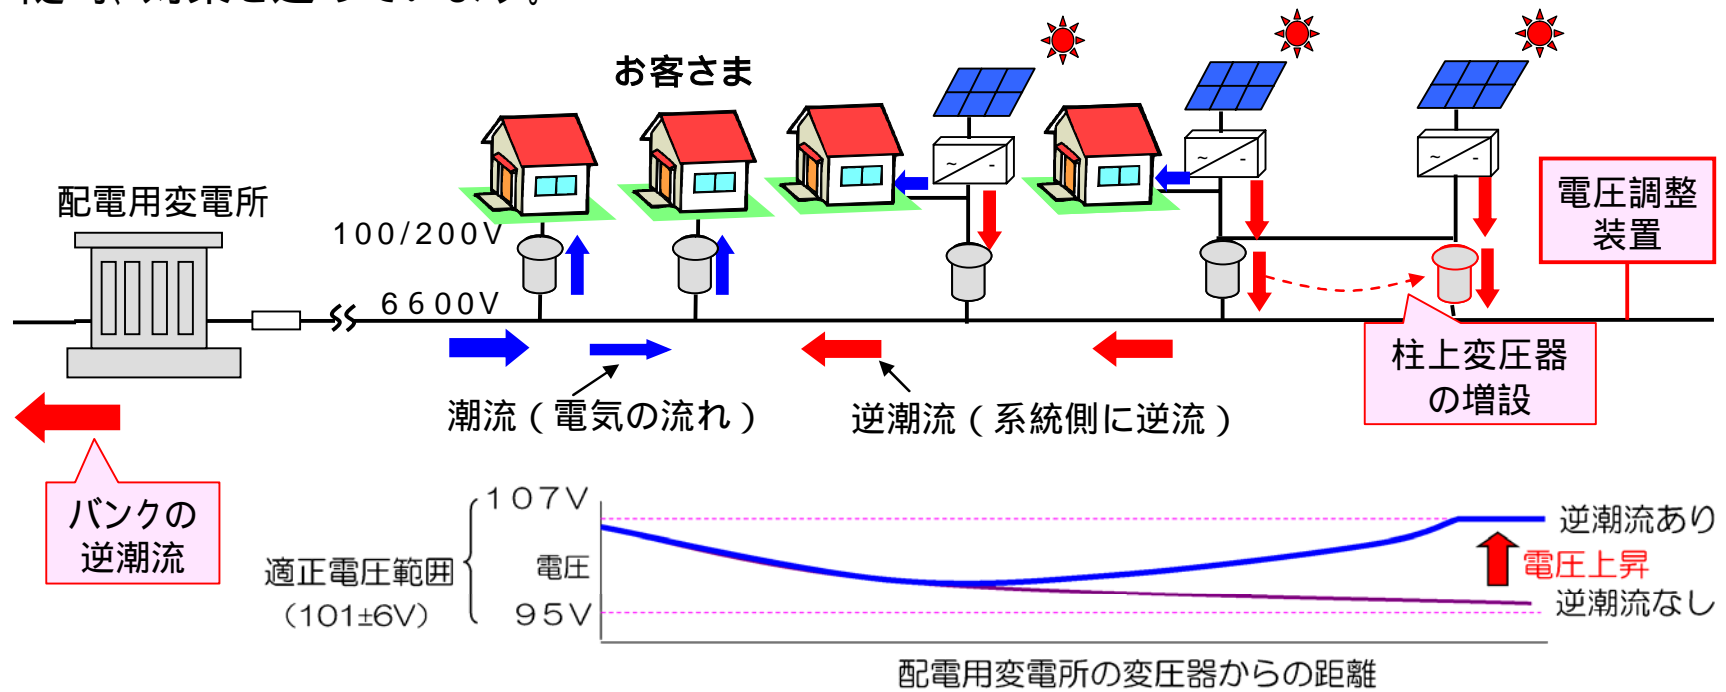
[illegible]

お客さま

配電用変電所

100/200V

6600V

電圧調整装置

柱上変圧器の増設

潮流（電気の流れ）

逆潮流（系統側に逆流）

バンクの逆潮流

107V

電圧

95V

適正電圧範囲
（101±6V）

逆潮流あり

電圧上昇

逆潮流なし

配電用変電所の変圧器からの距離